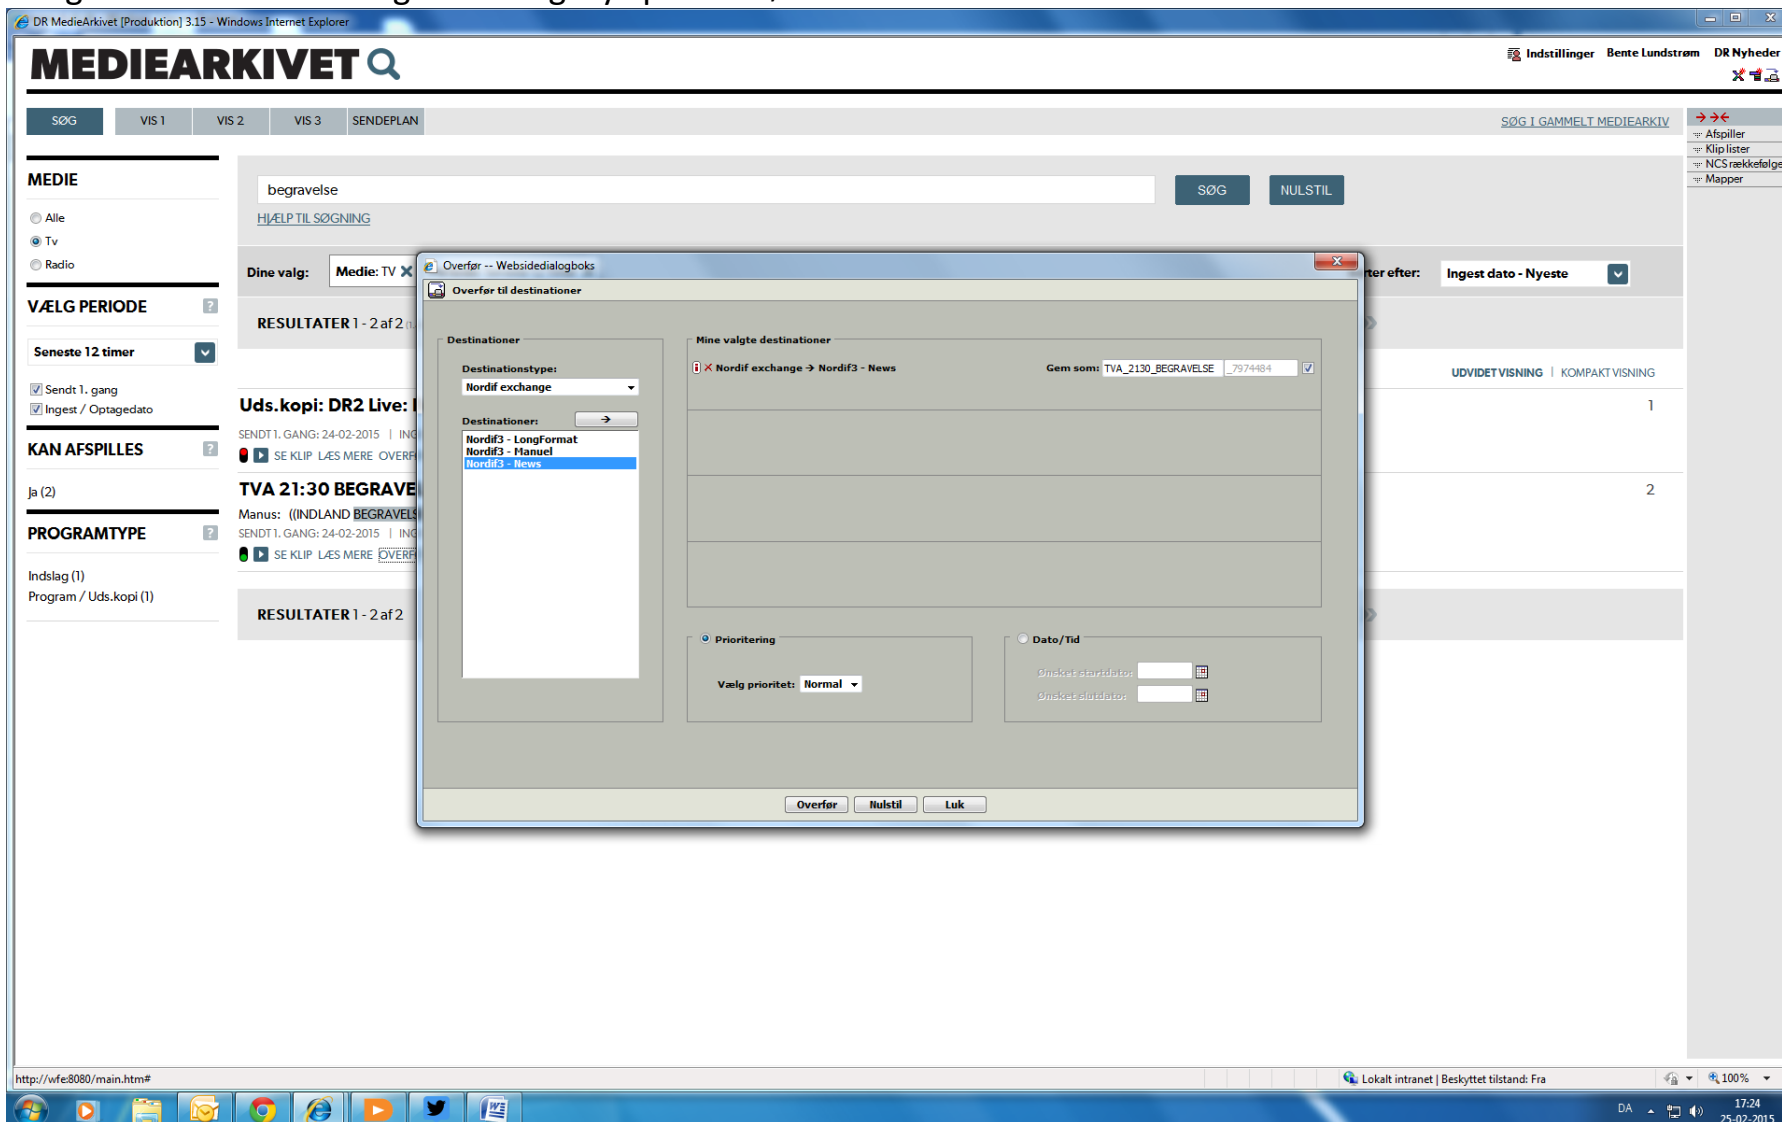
DR MedieArkivet [Produktion] 3.15 - Windows Internet Explorer

MEDIEARKIVET

Indstillinger Bente Lundstrøm DR Nyheder

SØG VIS 1 VIS 2 VIS 3 SENDEPLAN

SØG I GAMMELT MEDIEARKIV

Afspiller
Klip lister
NCS rækkefølge
Mapper

MEDIE
Alle
Tv
Radio

VÆLG PERIODE
Seneste 12 timer
Sendt 1. gang
Ingest / Optagedato

KAN AFSPILLES
Ja (2)

PROGRAMTYPE
Indslag (1)
Program / Uds.kopi (1)

begravelse
SØG NULSTIL
HJÆLP TIL SØGNING

Dine valg: Medie: TV

ter efter: Ingest dato - Nyeste

RESULTATER 1 - 2 af 2

UDVIDET VISNING | KOMPAKT VISNING

Uds.kopi: DR2 Live: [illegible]
SENDT 1. GANG: 24-02-2015 | IN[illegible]
SE KLIP LÆS MERE OVER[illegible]
1

TVA 21:30 BEGRAVE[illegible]
Manus: ((INDLAND BEGRAVELS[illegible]
SENDT 1. GANG: 24-02-2015 | IN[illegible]
SE KLIP LÆS MERE OVER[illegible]
2

RESULTATER 1 - 2 af 2

Overfør -- Websidedialogboks
Overfør til destinationer

Destinationer
Destinationstype:
Nordif exchange
Destinationer:
Nordif3 - LongFormat
Nordif3 - Manuel
Nordif3 - News

Mine valgte destinationer
Nordif exchange → Nordif3 - News
Gem som: TVA_2130_BEGRAVELSE _7974484

Prioritering
Vælg prioritet: Normal

Dato/Tid
Ønsket startdato:
Ønsket slutdato:

Overfør Nulstil Luk

http://wfe:8080/main.htm#
Lokalt intranet | Beskyttet tilstand: Fra
100%

DA 17:24 25-02-2015